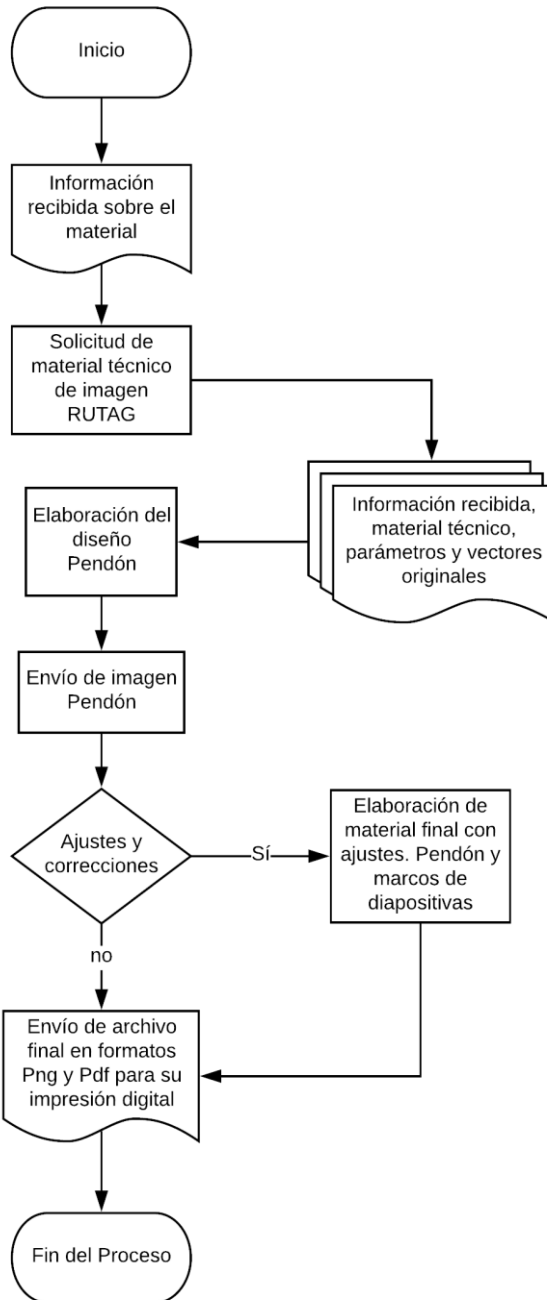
Inicio

Información recibida sobre el material

Solicitud de material técnico de imagen RUTAG

Información recibida, material técnico, parámetros y vectores originales

Elaboración del diseño Pendón

Envío de imagen Pendón

Ajustes y correcciones

Sí

Elaboración de material final con ajustes. Pendón y marcos de diapositivas

no

Envío de archivo final en formatos Png y Pdf para su impresión digital

Fin del Proceso